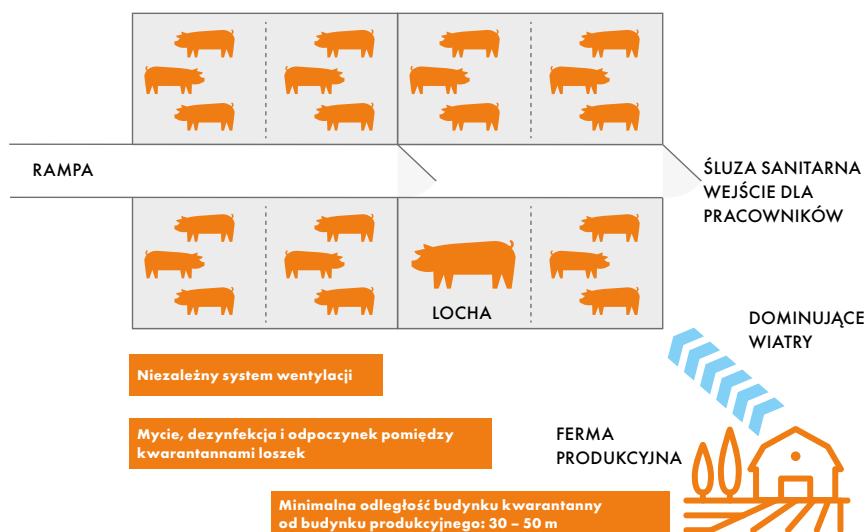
RAMPA

ŚLUZA SANITARNA
WEJŚCIE DLA
PRACOWNIKÓW

LOCHA

DOMINUJĄCE
WIATRY

Niezależny system wentylacji

Mycie, dezynfekcja i odpoczynek pomiędzy kwarantannami loszek

FERMA
PRODUKCYJNA

Minimalna odległość budynku kwarantanny od budynku produkcyjnego: 30 – 50 m